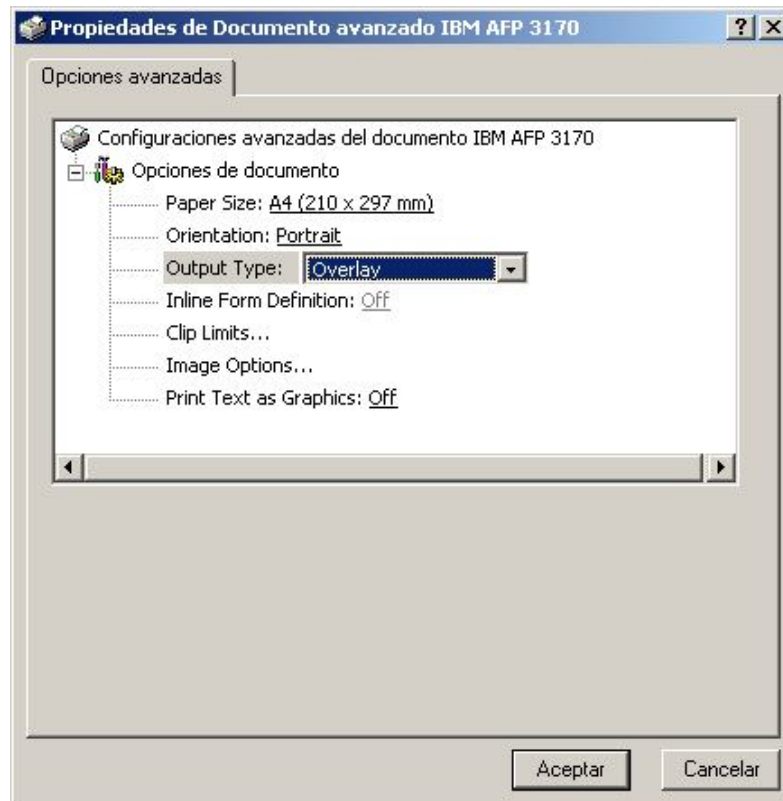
Propiedades de Documento avanzado IBM AFP 3170

? X

Opciones avanzadas

Configuraciones avanzadas del documento IBM AFP 3170
Opciones de documento
Paper Size: A4 (210 x 297 mm)
Orientation: Portrait
Output Type: Overlay
Inline Form Definition: Off
Clip Limits...
Image Options...
Print Text as Graphics: Off

Aceptar
Cancelar